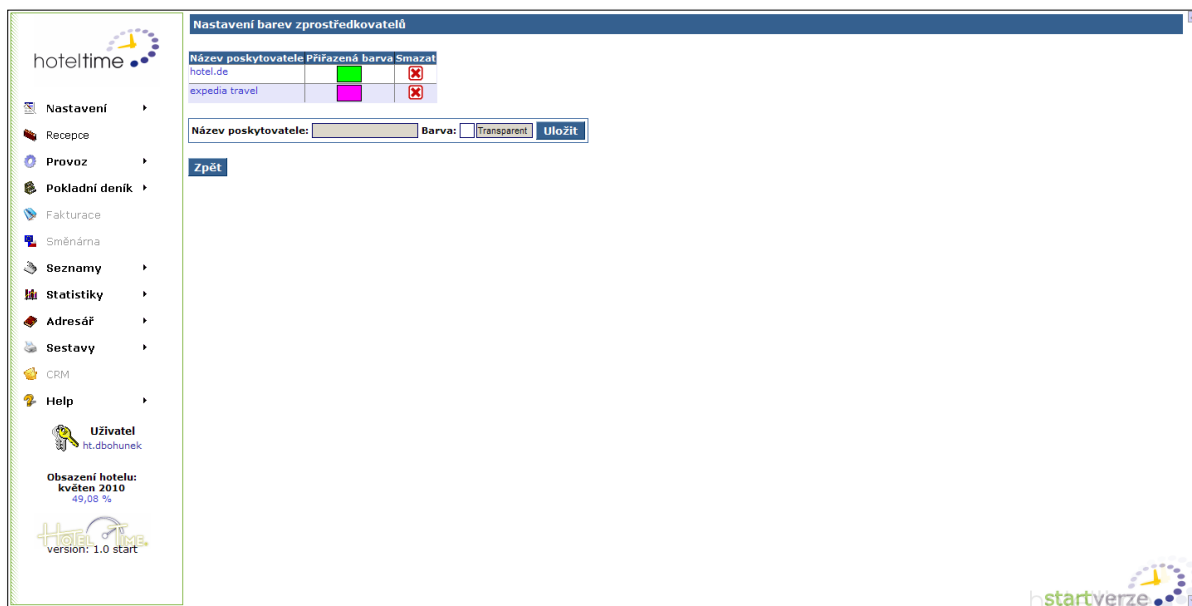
hoteltime

Nastavení ▸
Recepce
Provoz ▸
Pokladní deník ▸
Fakturace
Směnárna
Seznamy ▸
Statistiky ▸
Adresář ▸
Sestavy ▸
CRM
Help ▸

Uživatel
ht.dbohunek

Obsazení hotelu:
květen 2010
49,08 %

HOTEL TIME
version: 1.0 start

Nastavení barev zprostředkovatelů

| Název poskytovatele | Přiřazená barva | Smazat |
|---|---|---|
| hotel.de | | |
| expedia travel | | |

Název poskytovatele: Barva: Transparent Uložit

Zpět

startverze